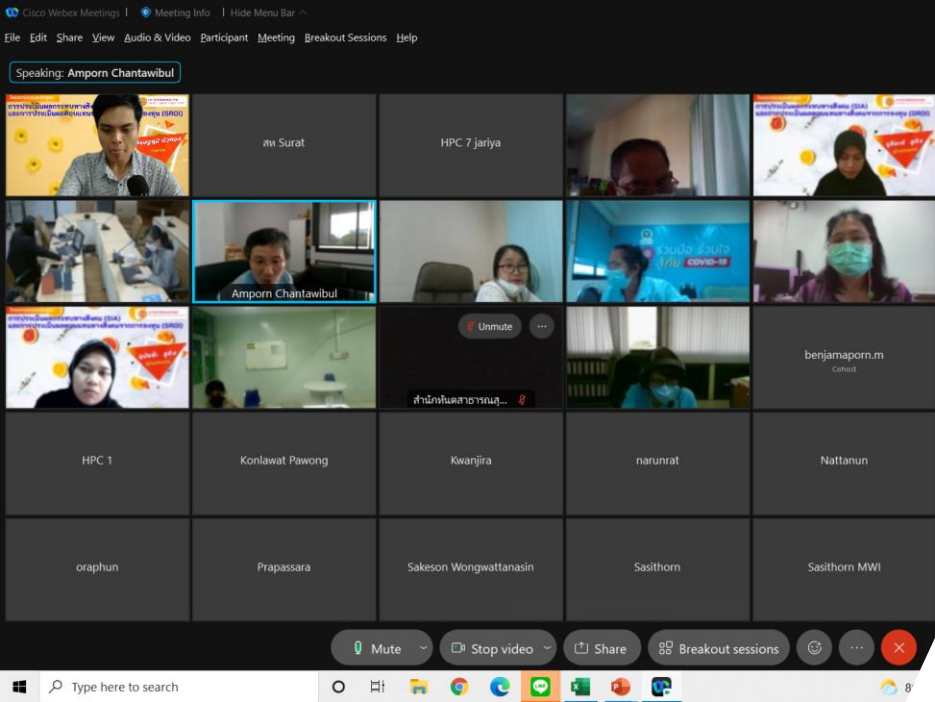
Cisco Webex Meetings | Meeting Info | Hide Menu Bar

File Edit Share View Audio & Video Participant Meeting Breakout Sessions Help

Speaking: Amporn Chantawibul

สพ Surat

HPC 7 jariya

Amporn Chantawibul

รวมมือ ร่วมใจ COVID-19

Unmute

สำนักทันตสาธารณสุ...

benjamaporn.m
Cohost

HPC 1

Konlawat Pawong

Kwanjira

narunrat

Nattanun

oraphun

Prapassara

Sakeson Wongwattanasin

Sasithorn

Sasithorn MWI

Mute

Stop video

Share

Breakout sessions

Type here to search